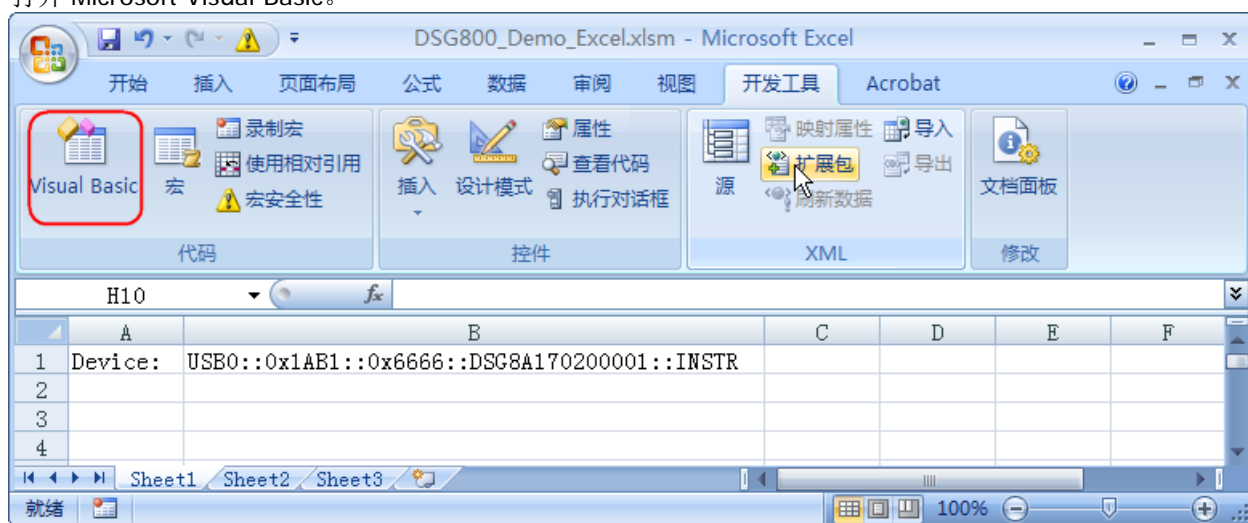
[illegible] Microsoft Visual Basic。

DSG800_Demo_Excel.xlsm - Microsoft Excel

开始 插入 页面布局 公式 数据 审阅 视图 开发工具 Acrobat

Visual Basic 宏 录制宏 使用相对引用 宏安全性
代码

插入 设计模式 属性 查看代码 执行对话框
控件

源 映射属性 扩展包 刷新数据 导入 导出
XML

文档面板
修改

H10 $f_x$

| | A | B | C | D | E | F |
|---|---|---|---|---|---|---|
| 1 | Device: | USB0::0x1AB1::0x6666::DSG8A170200001::INSTR | | | | |
| 2 | | | | | | |
| 3 | | | | | | |
| 4 | | | | | | |

Sheet1 Sheet2 Sheet3

就绪 100%